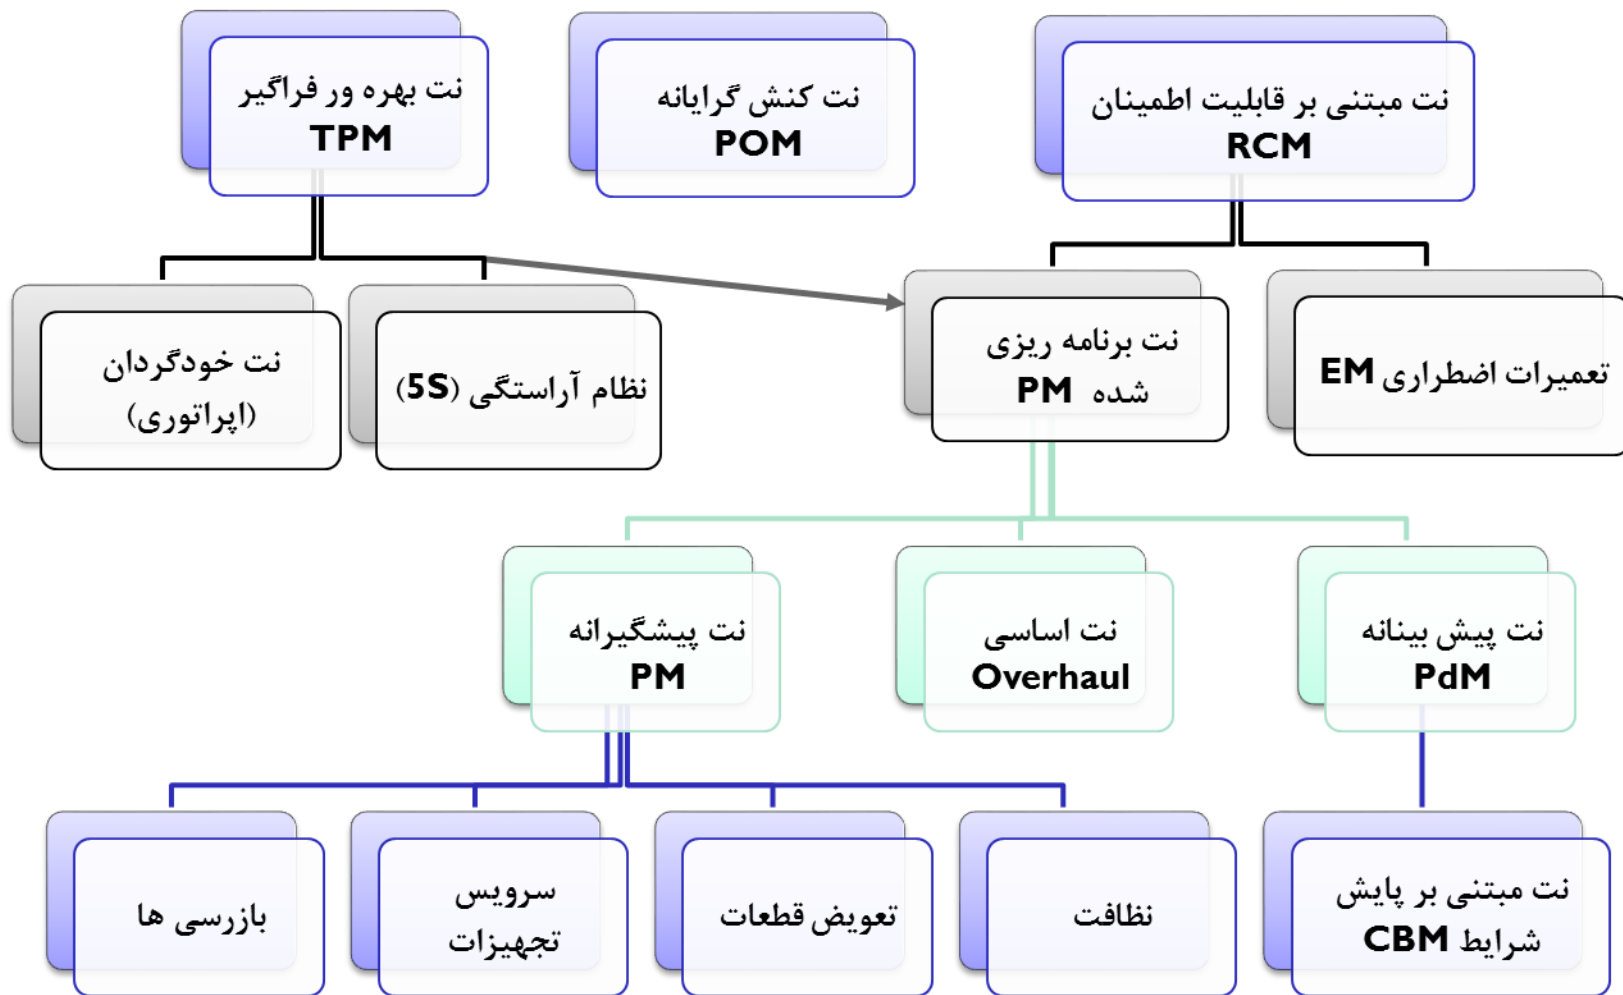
نت بهره ور فراگیر
TPM

نت کنش گرایانه
POM

نت مبتنی بر قابلیت اطمینان
RCM

نت خودگردان (اپراتوری)

نظام آراستگی (5S)

نت برنامه ریزی شده PM

تعمیرات اضطراری EM

نت پیشگیرانه
PM

نت اساسی
Overhaul

نت پیش بینانه
PdM

بازرسی ها

سرویس تجهیزات

تعویض قطعات

نظافت

نت مبتنی بر پایش شرایط CBM